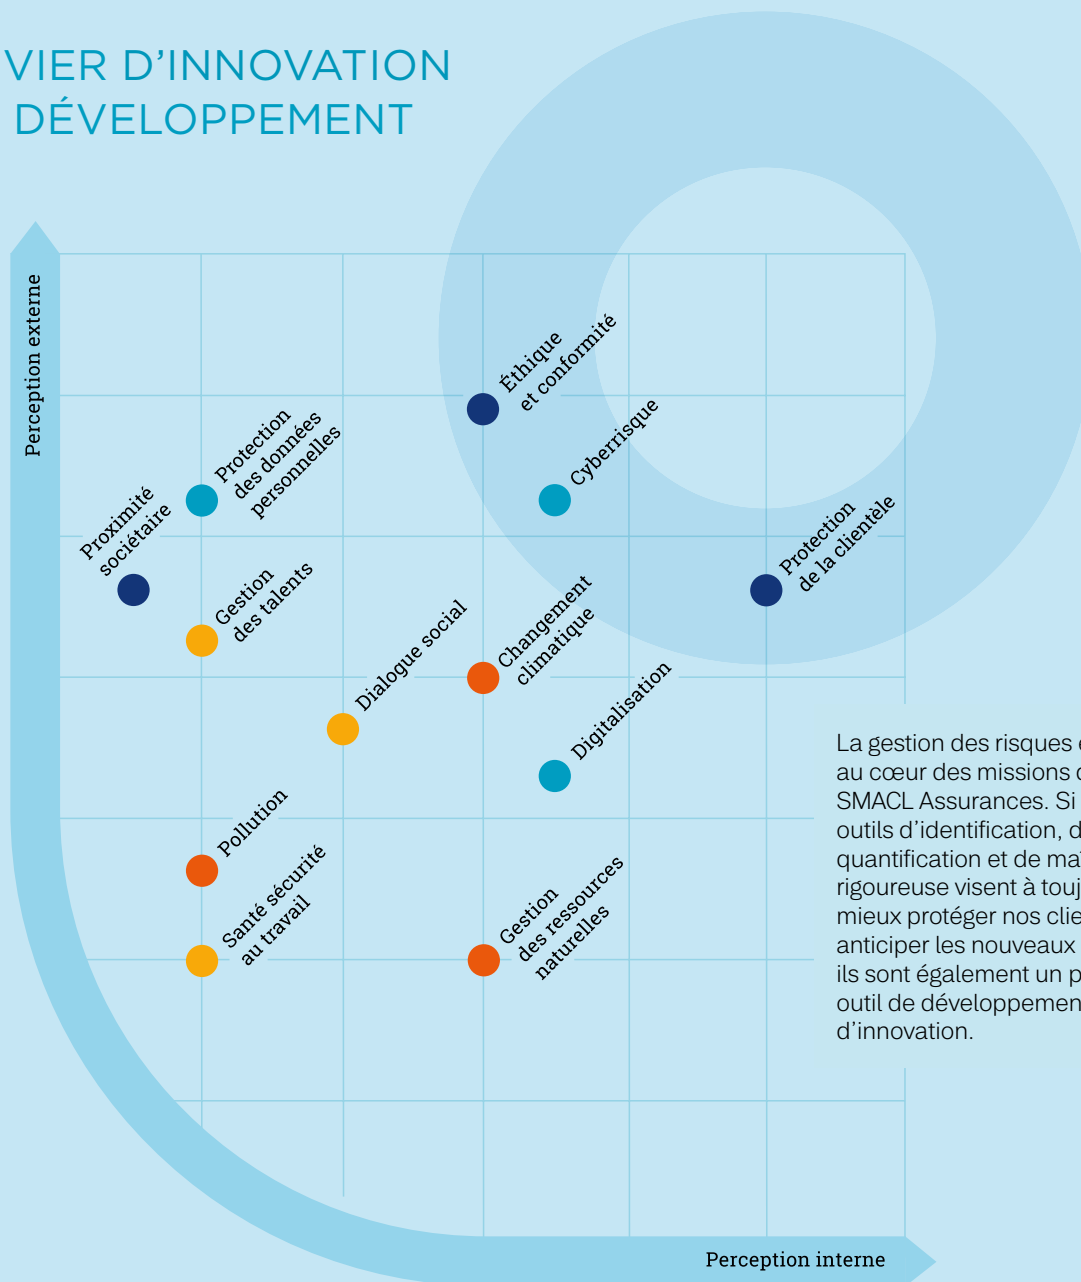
VIER D'INNOVATION
DÉVELOPPEMENT

Perception externe

Éthique et conformité

Protection des données personnelles

Cyberrisque

Proximité sociétaire

Protection de la clientèle

Gestion des talents

Changement climatique

Dialogue social

Digitalisation

Pollution

Santé sécurité au travail

Gestion des ressources naturelles

La gestion des risques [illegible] au cœur des missions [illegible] SMACL Assurances. Si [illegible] outils d'identification, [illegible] quantification et de ma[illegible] rigoureuse visent à touj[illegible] mieux protéger nos clie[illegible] anticiper les nouveaux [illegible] ils sont également un p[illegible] outil de développemen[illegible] d'innovation.

Perception interne